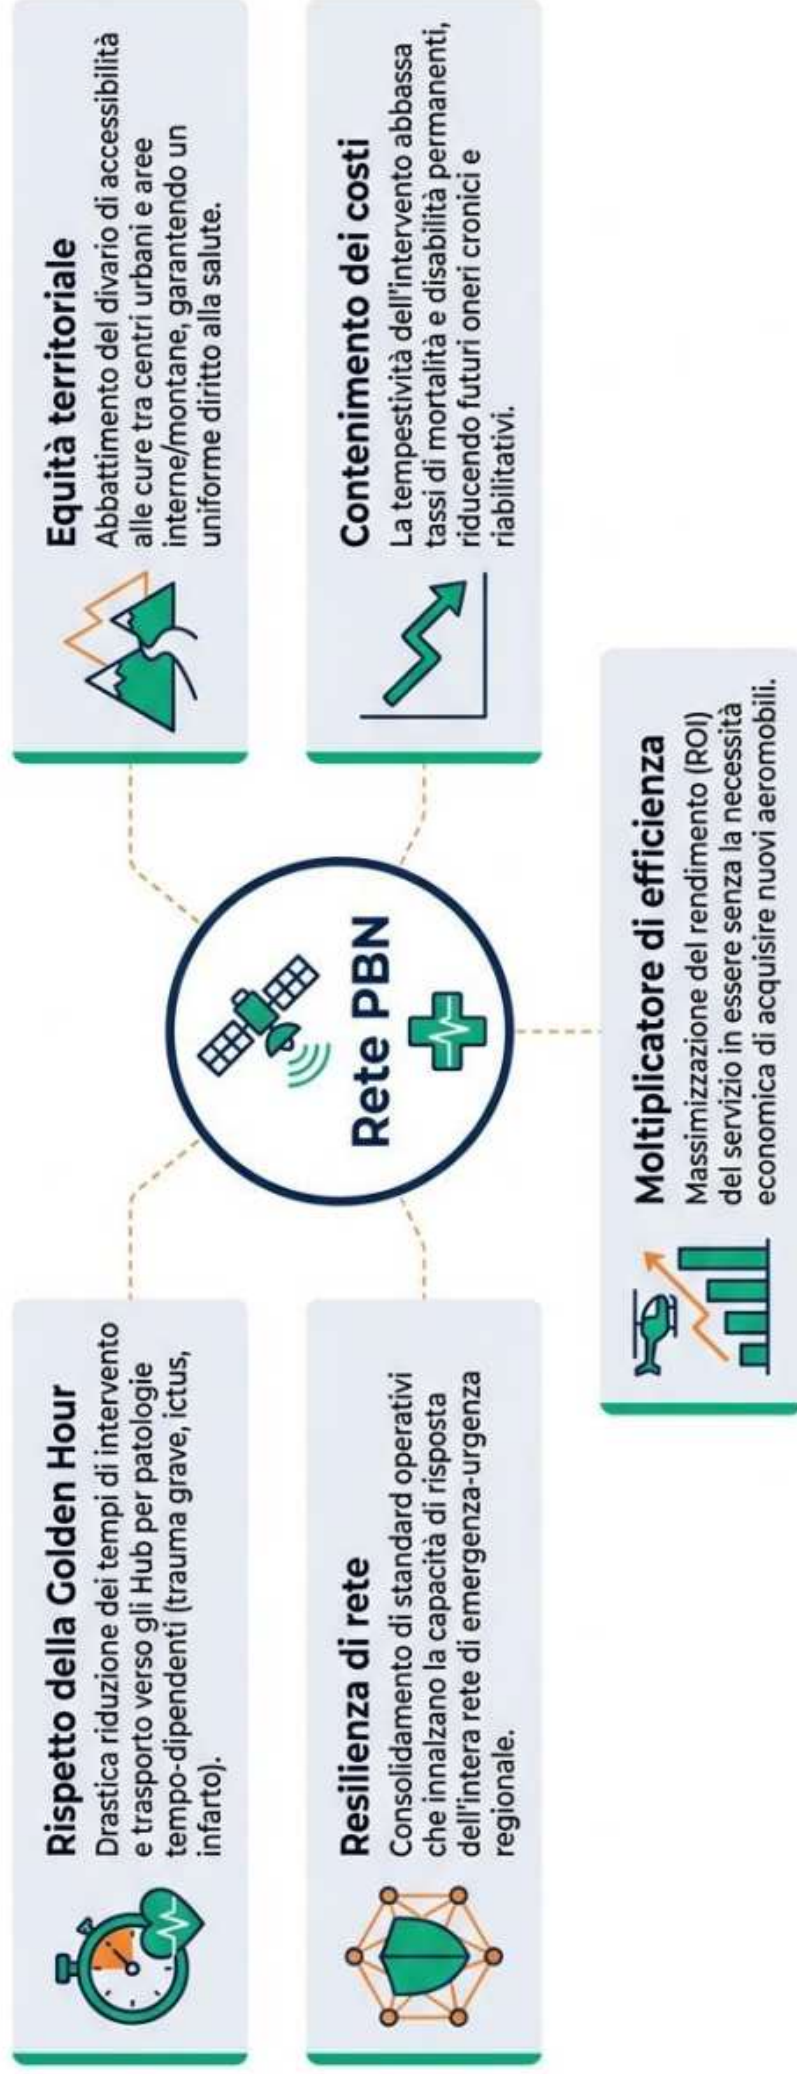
Rete PBN

Rispetto della Golden Hour
Drastica riduzione dei tempi di intervento e trasporto verso gli Hub per patologie tempo-dipendenti (trauma grave, ictus, infarto).

Equità territoriale
Abbattimento del divario di accessibilità alle cure tra centri urbani e aree interne/montane, garantendo un uniforme diritto alla salute.

Resilienza di rete
Consolidamento di standard operativi che innalzano la capacità di risposta dell'intera rete di emergenza-urgenza regionale.

Contenimento dei costi
La tempestività dell'intervento abbassa tassi di mortalità e disabilità permanenti, riducendo futuri oneri cronici e riabilitativi.

Moltiplicatore di efficienza
Massimizzazione del rendimento (ROI) del servizio in essere senza la necessità economica di acquisire nuovi aeromobili.